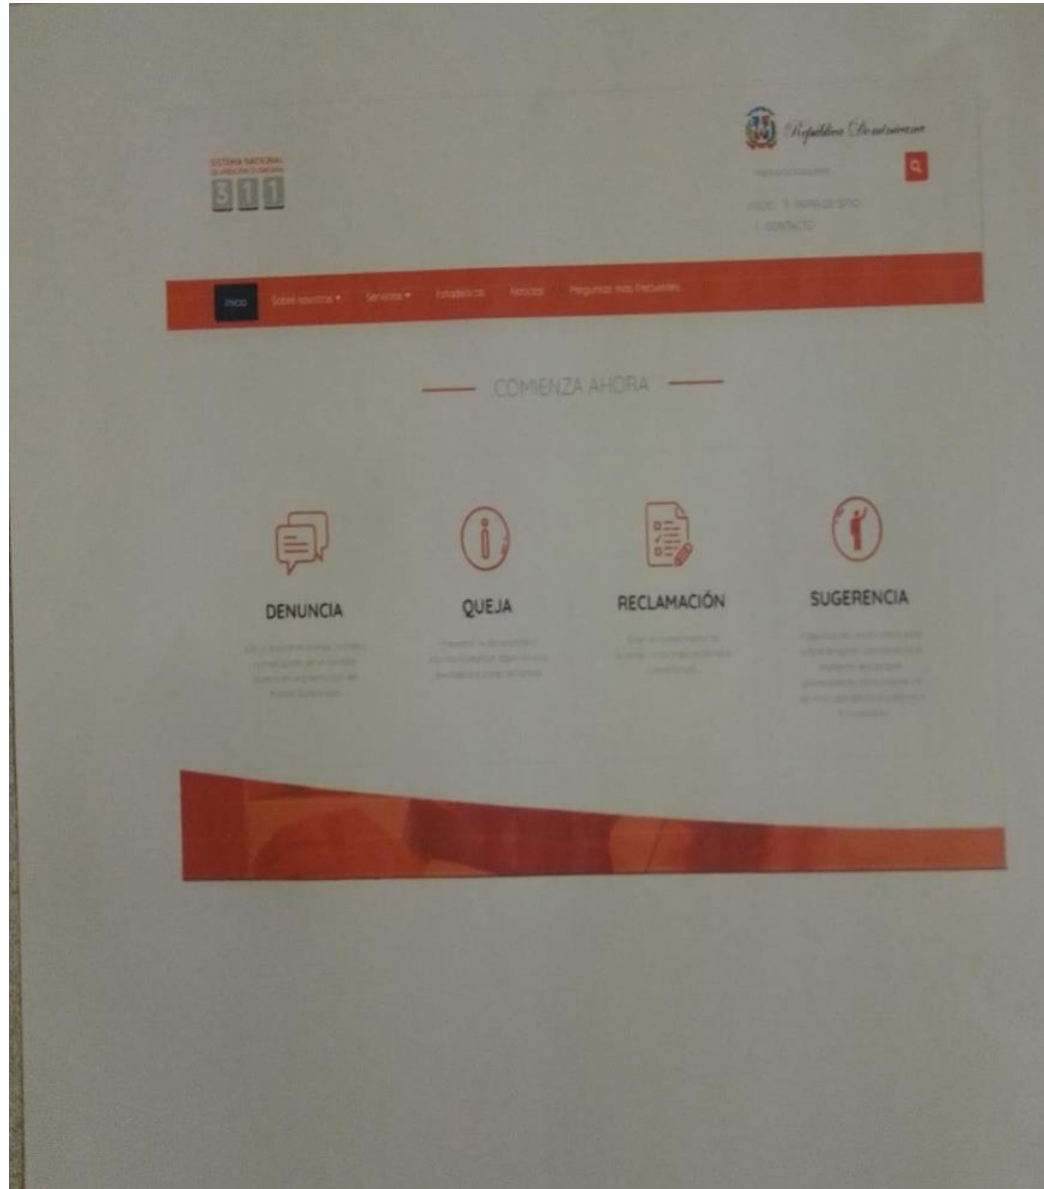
SISTEMA NACIONAL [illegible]

311

República Dominicana

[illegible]

INICIO | MAPA DE SITIO | CONTACTO

Inicio Sobre nosotros ▾ Servicios ▾ Estadísticas Noticias Preguntas más Frecuentes

COMIENZA AHORA

DENUNCIA

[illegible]

QUEJA

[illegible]

RECLAMACIÓN

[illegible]

SUGERENCIA

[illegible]